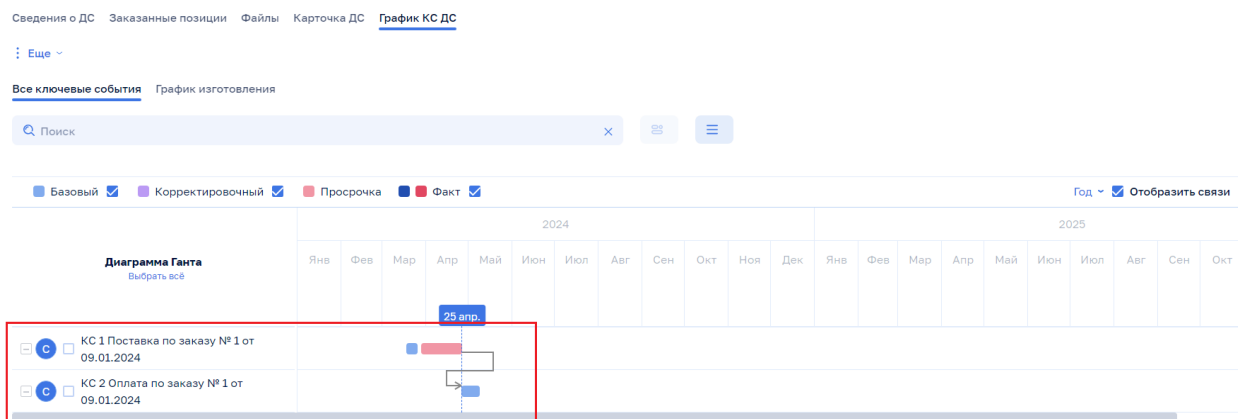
Сведения о ДС Заказанные позиции Файлы Карточка ДС График КС ДС

⋮ Еще

Все ключевые события График изготовления

Поиск

Базовый Корректировочный Просрочка Факт

Год Отобразить связи

Диаграмма Ганта
Выбрать всё

2024
Янв Фев Мар Апр Май Июн Июл Авг Сен Окт Ноя Дек

2025
Янв Фев Мар Апр Май Июн Июл Авг Сен Окт

25 апр.

С КС 1 Поставка по заказу № 1 от 09.01.2024

С КС 2 Оплата по заказу № 1 от 09.01.2024